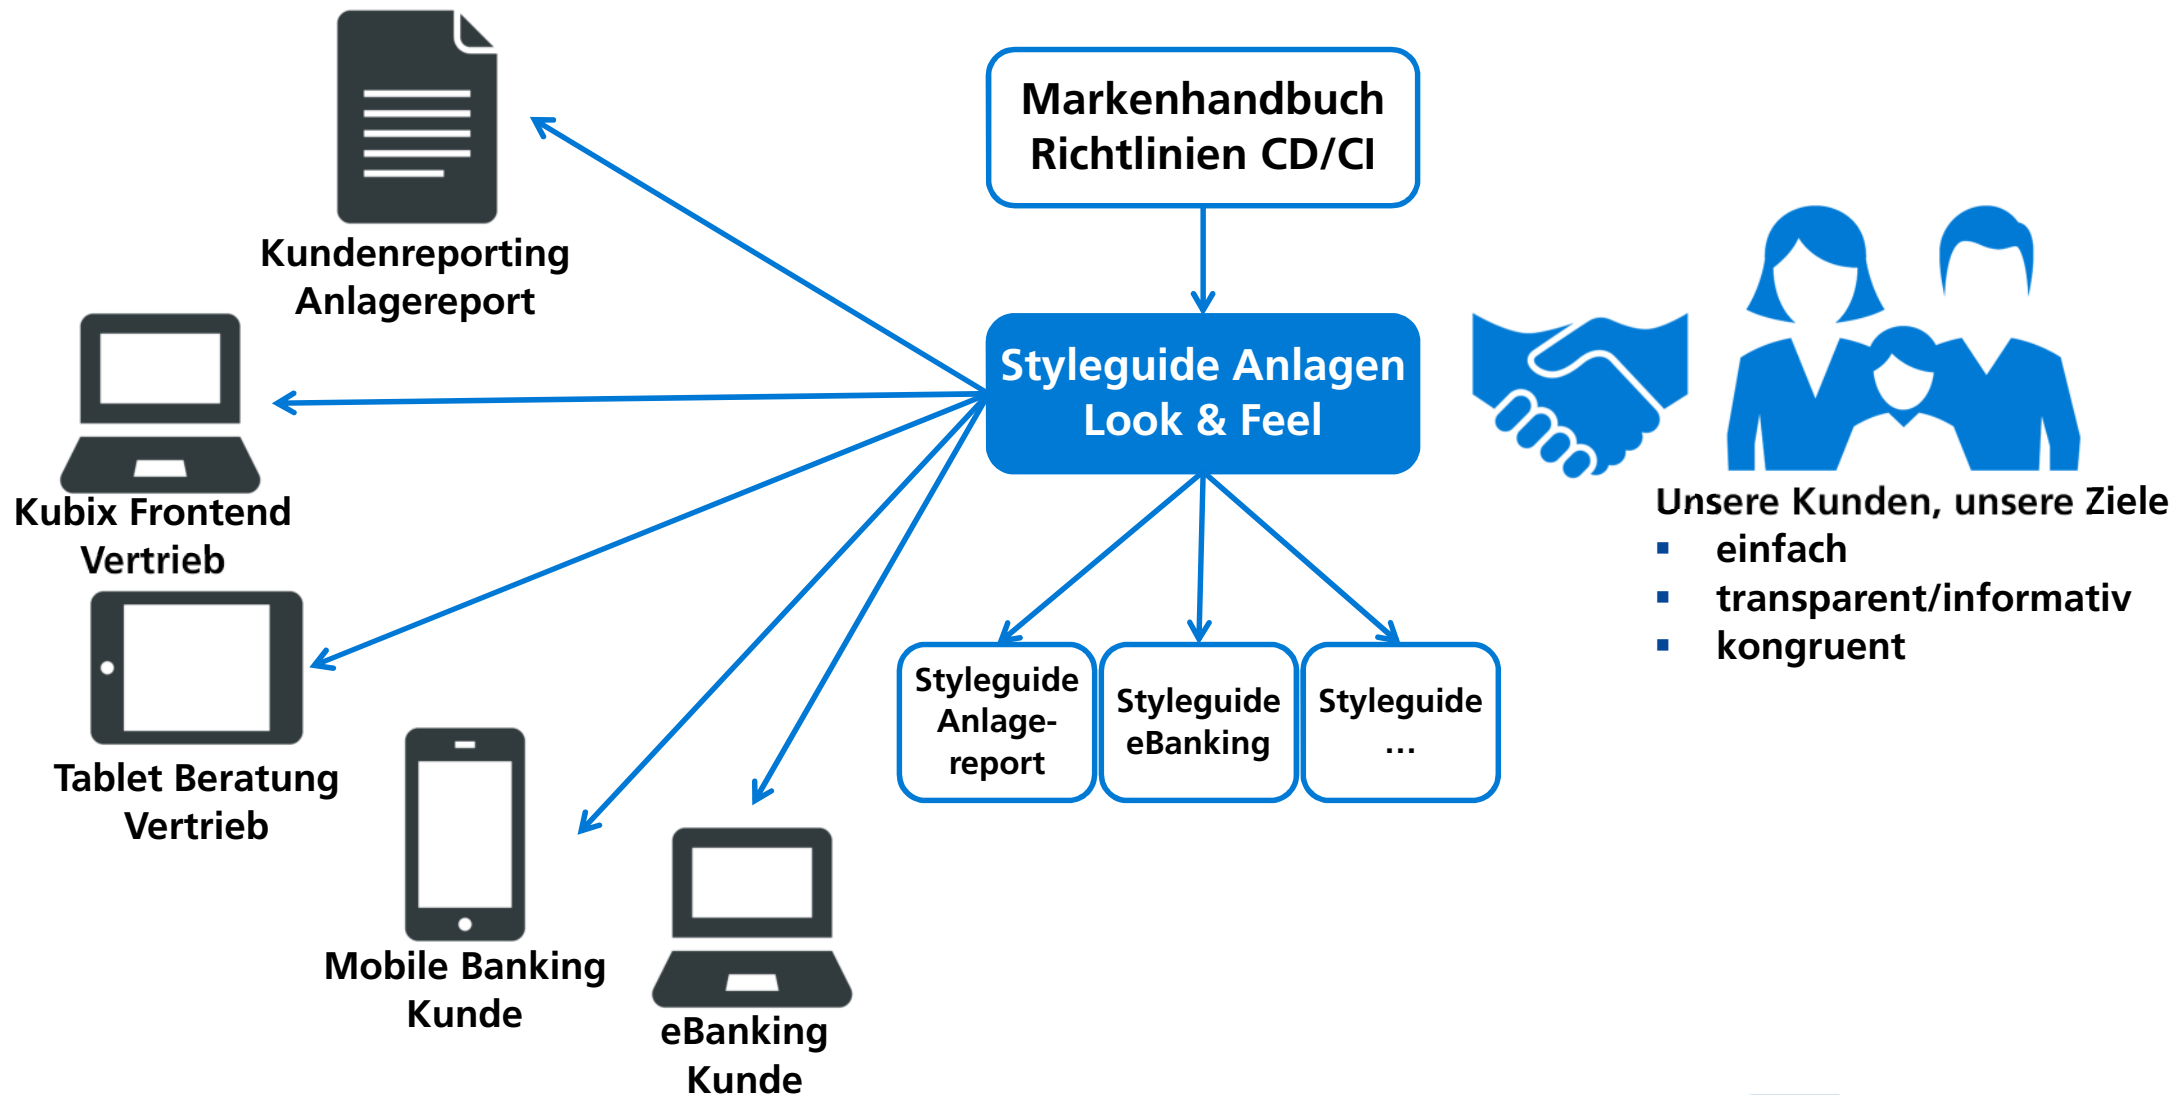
Markenhandbuch
Richtlinien CD/CI

Kundenreporting
Anlagereport

Styleguide Anlagen
Look & Feel

Kubix Frontend
Vertrieb

Unsere Kunden, unsere Ziele
- einfach
- transparent/informativ
- kongruent

Styleguide Anlage-report

Styleguide eBanking

Styleguide …

Tablet Beratung
Vertrieb

Mobile Banking
Kunde

eBanking
Kunde